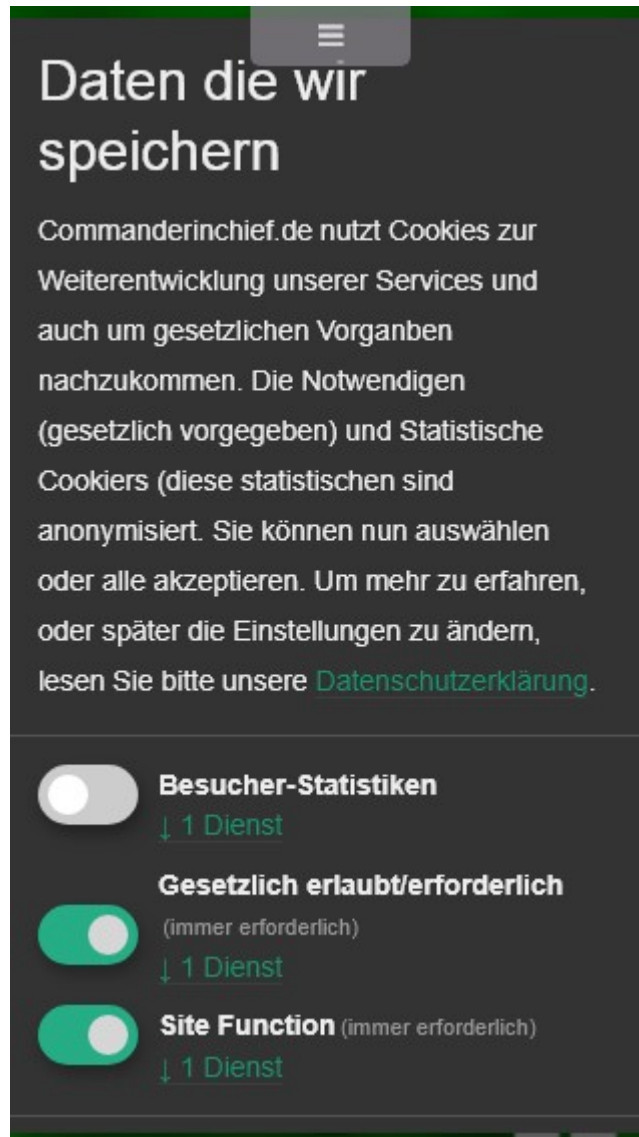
Daten die wir speichern

Commanderinchief.de nutzt Cookies zur Weiterentwicklung unserer Services und auch um gesetzlichen Vorganben nachzukommen. Die Notwendigen (gesetzlich vorgegeben) und Statistische Cookiers (diese statistischen sind anonymisiert. Sie können nun auswählen oder alle akzeptieren. Um mehr zu erfahren, oder später die Einstellungen zu ändern, lesen Sie bitte unsere Datenschutzerklärung.

Besucher-Statistiken
↓ 1 Dienst

Gesetzlich erlaubt/erforderlich (immer erforderlich)
↓ 1 Dienst

Site Function (immer erforderlich)
↓ 1 Dienst